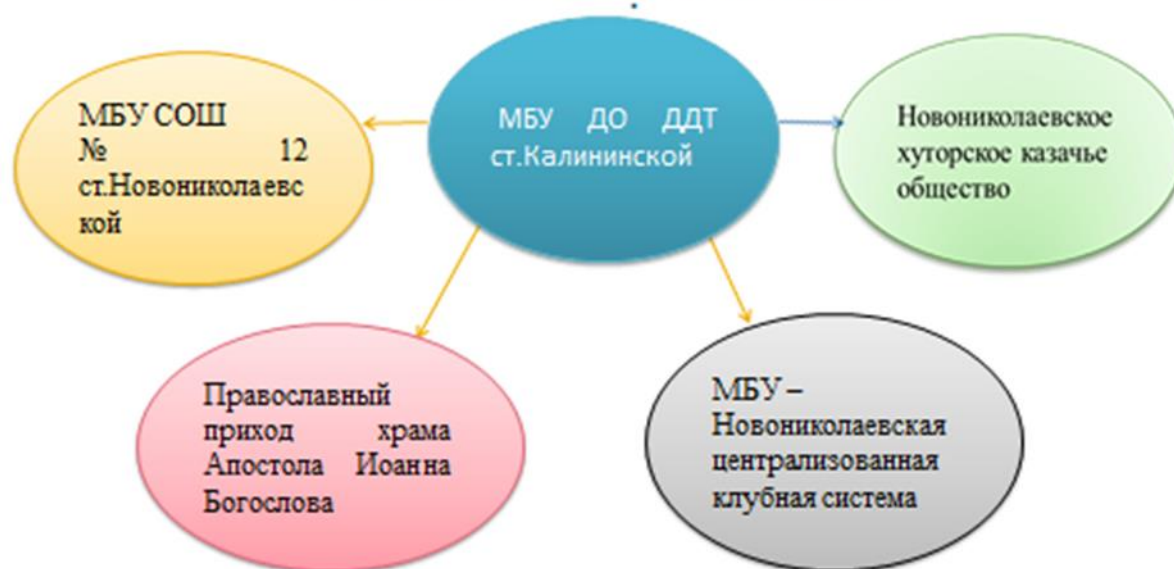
МБУ ДО ДДТ ст.Калининской

МБУ СОШ № 12 ст.Новониколаевской

Новониколаевское хуторское казачье общество

Православный приход храма Апостола Иоанна Богослова

МБУ – Новониколаевская централизованная клубная система